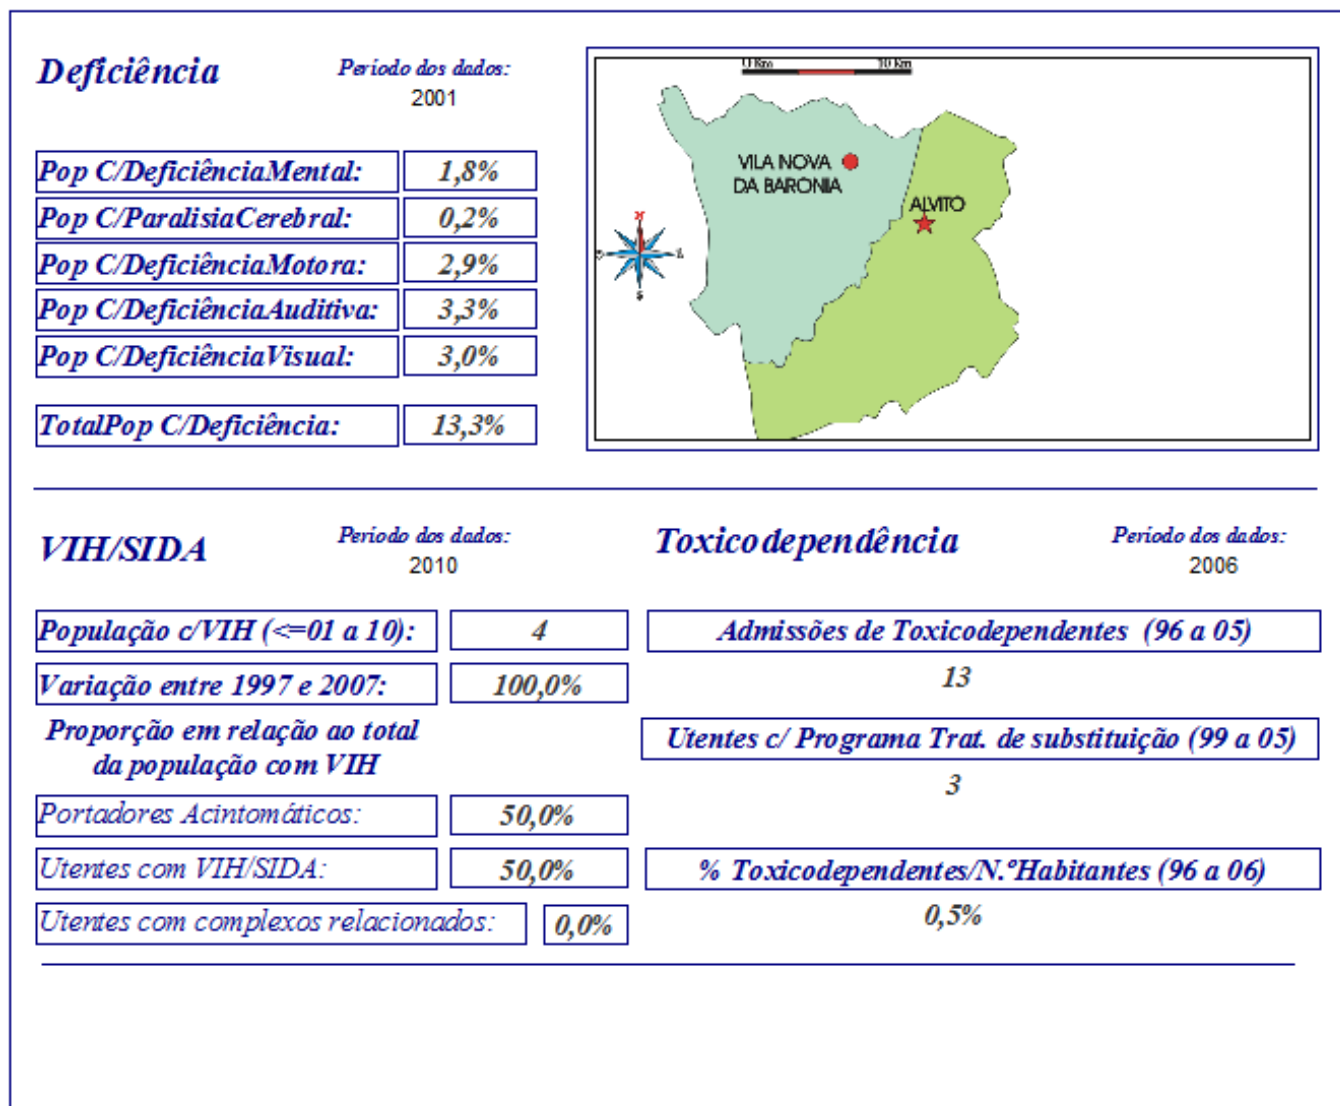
Deficiência

Período dos dados:
2001

| Pop C/DeficiênciaMental: | 1,8% |
|---|---|
| Pop C/ParalisiaCerebral: | 0,2% |
| Pop C/DeficiênciaMotora: | 2,9% |
| Pop C/DeficiênciaAuditiva: | 3,3% |
| Pop C/DeficiênciaVisual: | 3,0% |

| TotalPop C/Deficiência: | 13,3% |
|---|---|

0 Km 10 Km

N
S
L

VILA NOVA DA BARONIA

ALVITO

VIH/SIDA

Período dos dados:
2010

| População c/VIH (<=01 a 10): | 4 |
|---|---|
| Variação entre 1997 e 2007: | 100,0% |

Proporção em relação ao total da população com VIH

| Portadores Acintomáticos: | 50,0% |
|---|---|
| Utentes com VIH/SIDA: | 50,0% |
| Utentes com complexos relacionados: | 0,0% |

Toxicodependência

Período dos dados:
2006

Admissões de Toxicodependentes (96 a 05)
13

Utentes c/ Programa Trat. de substituição (99 a 05)
3

% Toxicodependentes/N.ºHabitantes (96 a 06)
0,5%